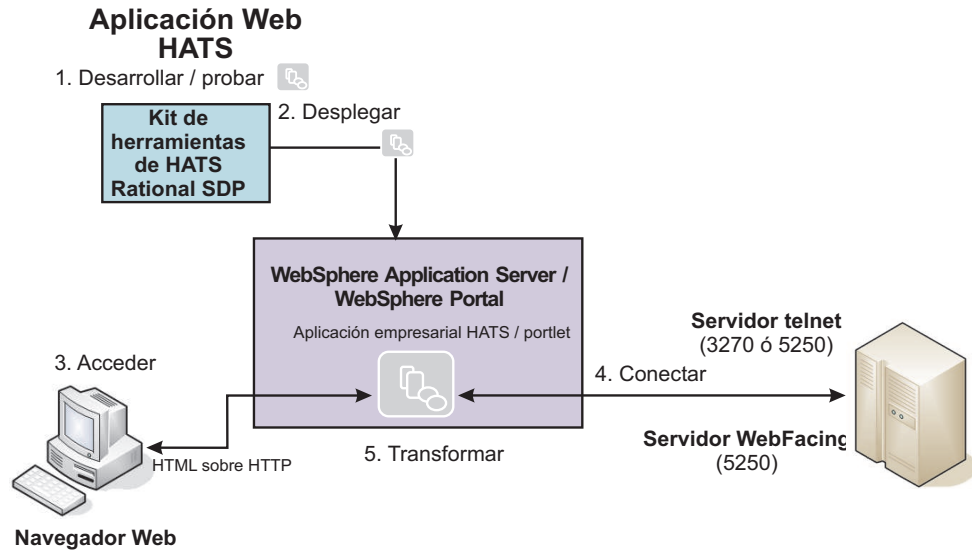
Aplicación Web HATS

1. Desarrollar / probar

2. Desplegar

Kit de herramientas de HATS Rational SDP

WebSphere Application Server / WebSphere Portal

Aplicación empresarial HATS / portlet

Servidor telnet
(3270 ó 5250)

3. Acceder

4. Conectar

Servidor WebFacing
(5250)

HTML sobre HTTP

5. Transformar

Navegador Web